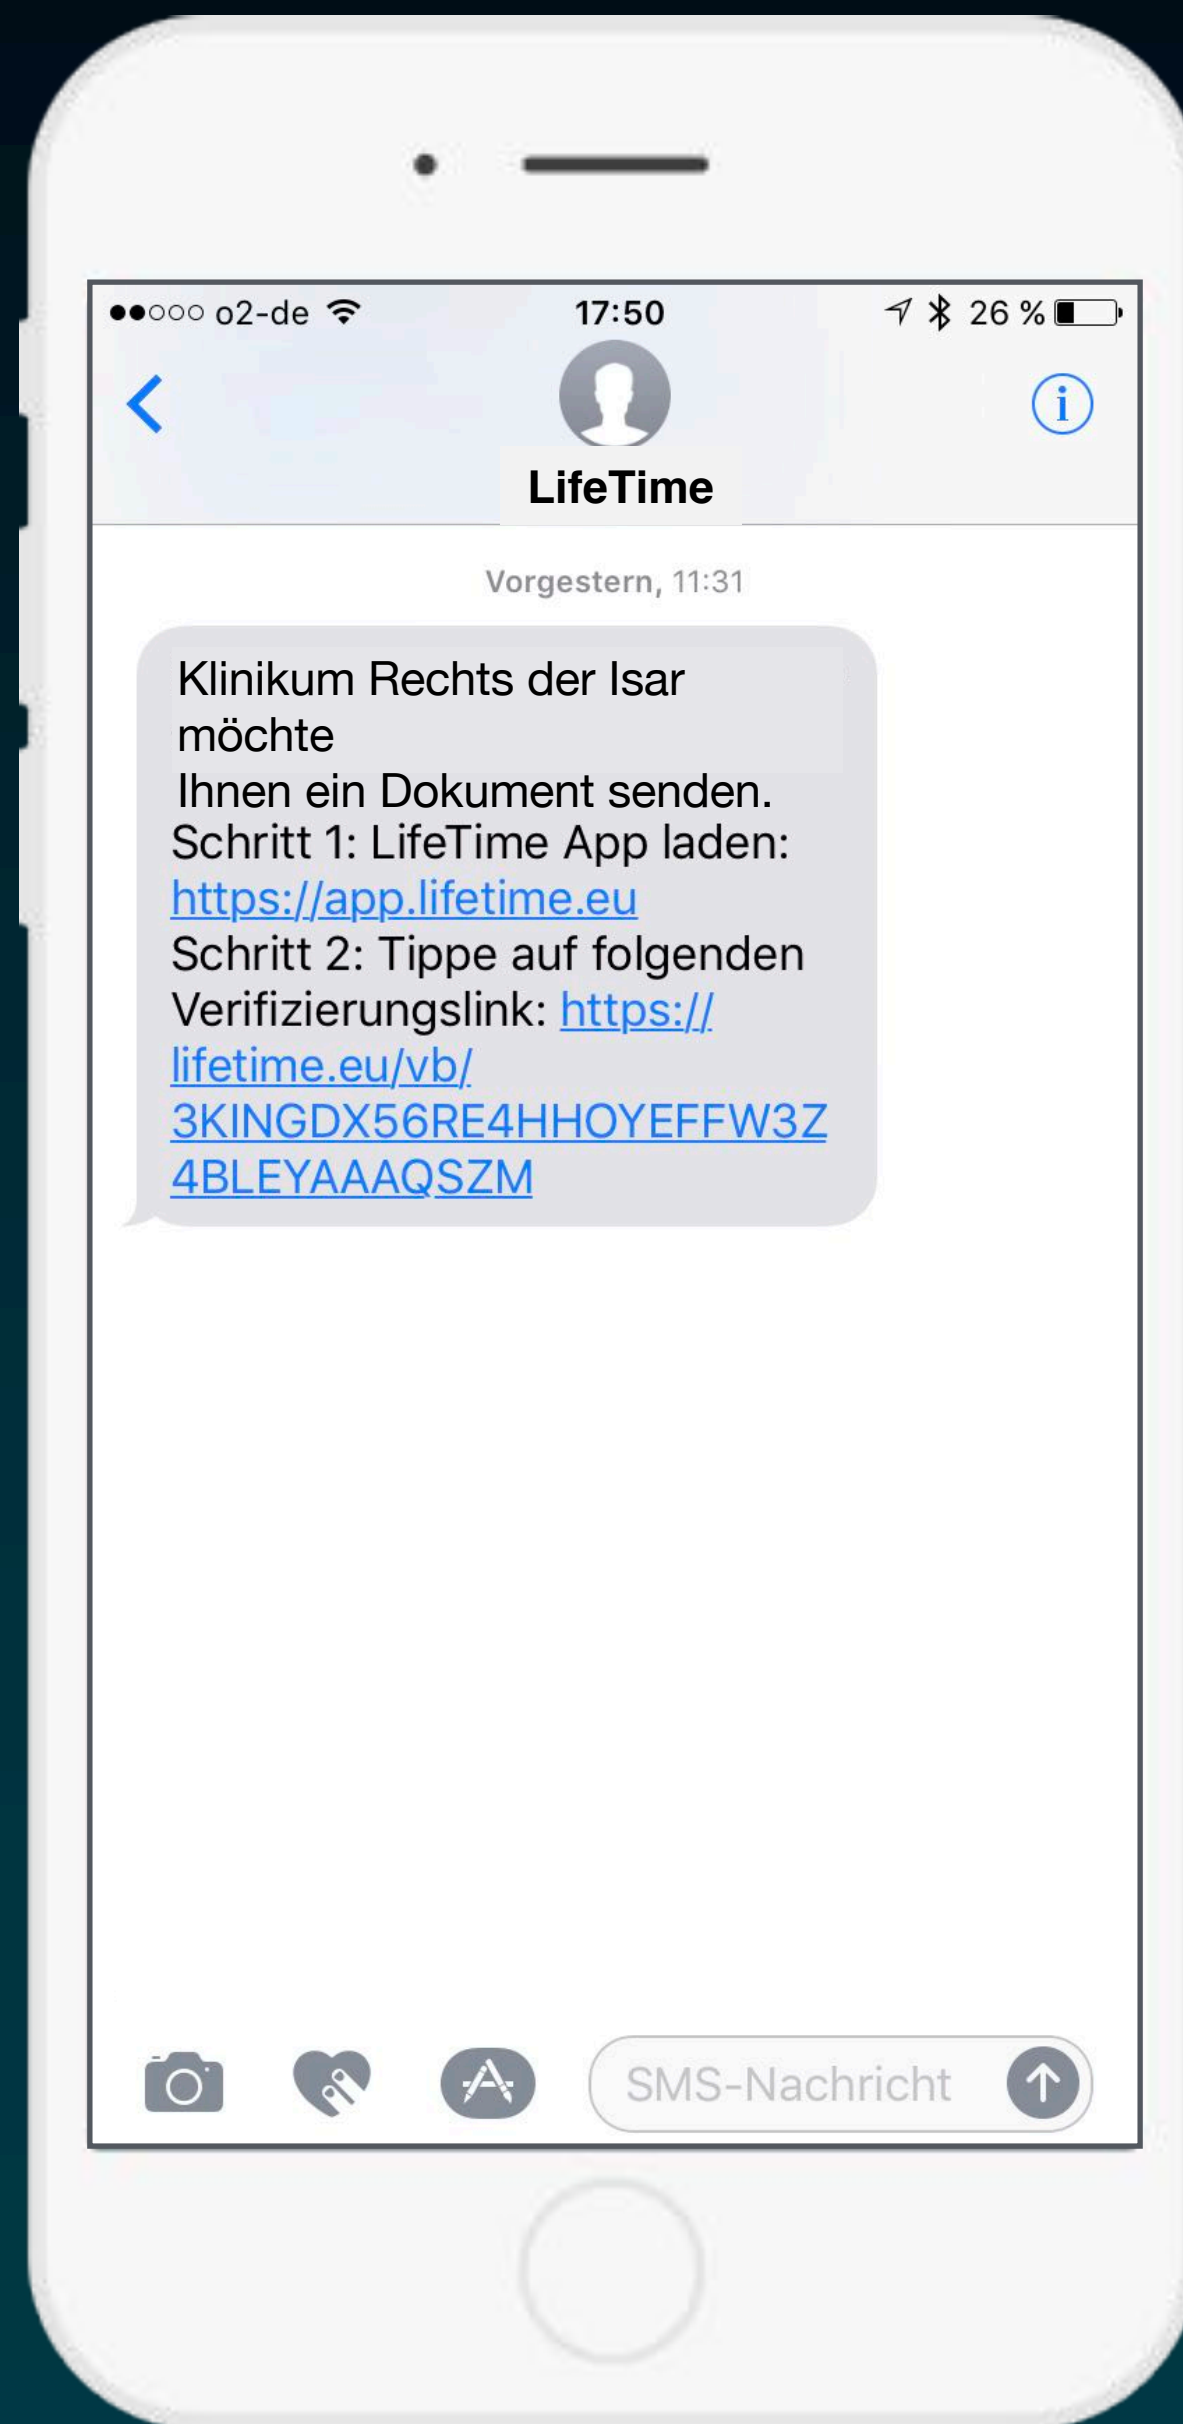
●●○○○ o2-de 17:50 26 %

LifeTime

Vorgestern, 11:31

Klinikum Rechts der Isar möchte
Ihnen ein Dokument senden.
Schritt 1: LifeTime App laden: https://app.lifetime.eu
Schritt 2: Tippe auf folgenden Verifizierungslink: https://lifetime.eu/vb/3KINGDX56RE4HHOYEFFW3Z4BLEYAAAQSZM

SMS-Nachricht